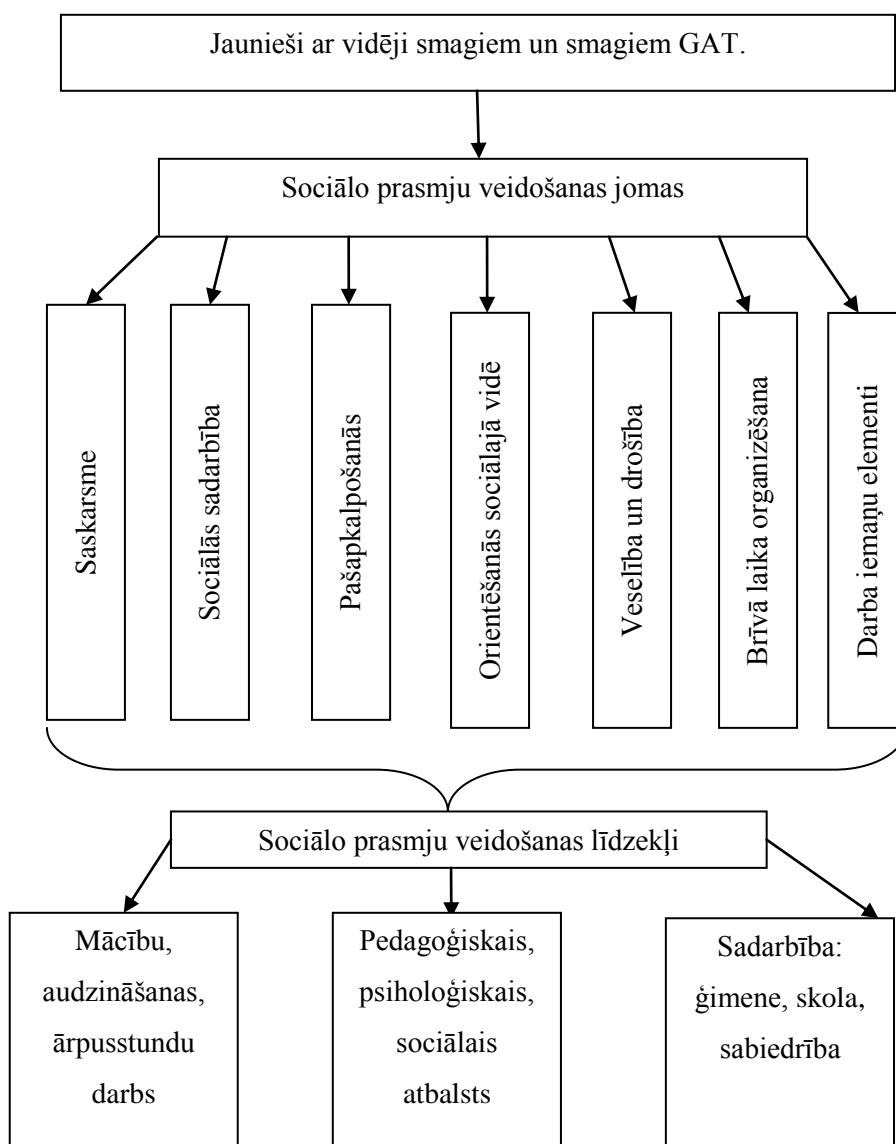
Jaunieši ar vidēji smagiem un smagiem GAT.

Sociālo prasmju veidošanas jomas

Saskarsme

Sociālās sadarbība

Pašapkalpošanās

Orientēšanās sociālajā vidē

Veselība un drošība

Brīvā laika organizēšana

Darba iemaņu elementi

Sociālo prasmju veidošanas līdzekļi

Mācību, audzināšanas, ārpusstundu darbs

Pedagoģiskais, psiholoģiskais, sociālais atbalsts

Sadarbība: ģimene, skola, sabiedrība